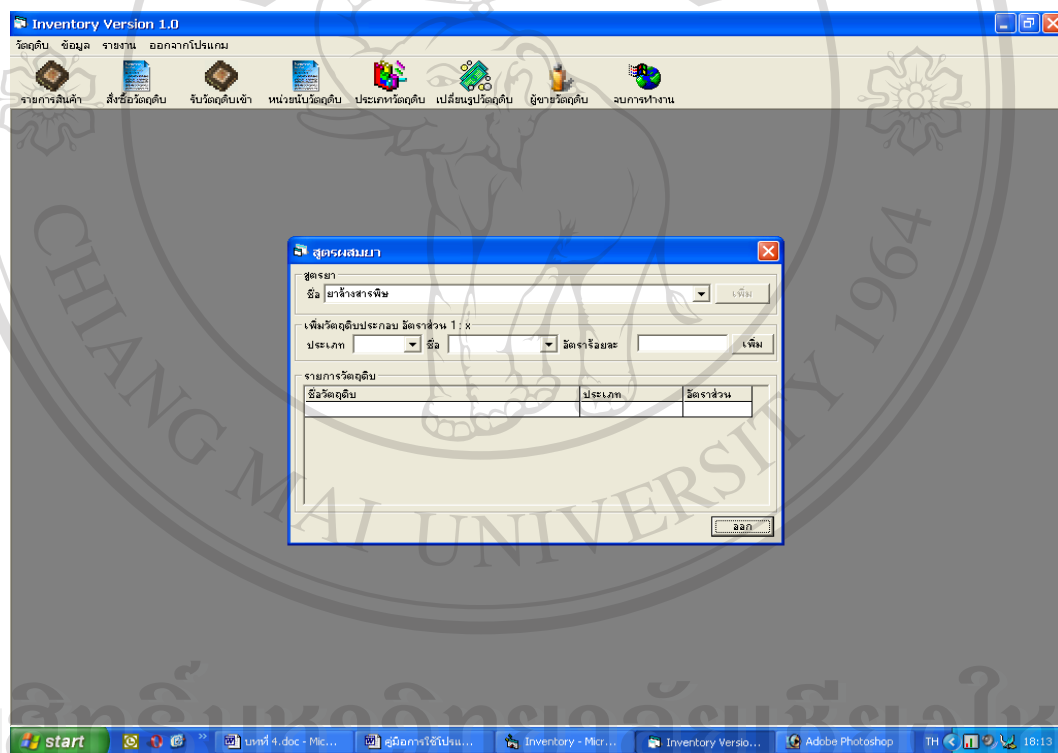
Inventory Version 1.0

วัตถุดิบ ข้อมูล รายงาน ออกจากโปรแกรม

รายการสินค้า สั่งซื้อวัตถุดิบ รับวัตถุดิบเข้า หน่วยนับวัตถุดิบ ประเภทวัตถุดิบ เปลี่ยนรูปวัตถุดิบ ผู้ขายวัตถุดิบ จบการทำงาน

สูตรผสมยา

สูตรยา
ชื่อ ยาล้างสารพิษ
เพิ่ม

เพิ่มวัตถุดิบประกอบ อัตราส่วน 1 : x
ประเภท ชื่อ อัตราร้อยละ เพิ่ม

รายการวัตถุดิบ

| ชื่อวัตถุดิบ | ประเภท | อัตราส่วน |
|---|---|---|

ออก

CHIANG MAI UNIVERSITY 1964

start บทที่ 4.doc - Mic... คู่มือการใช้โปรแ... Inventory - Micr... Inventory Versio... Adobe Photoshop TH 18:13

ลิขสิทธิ์มหาวิทยาลัยเชียงใหม่